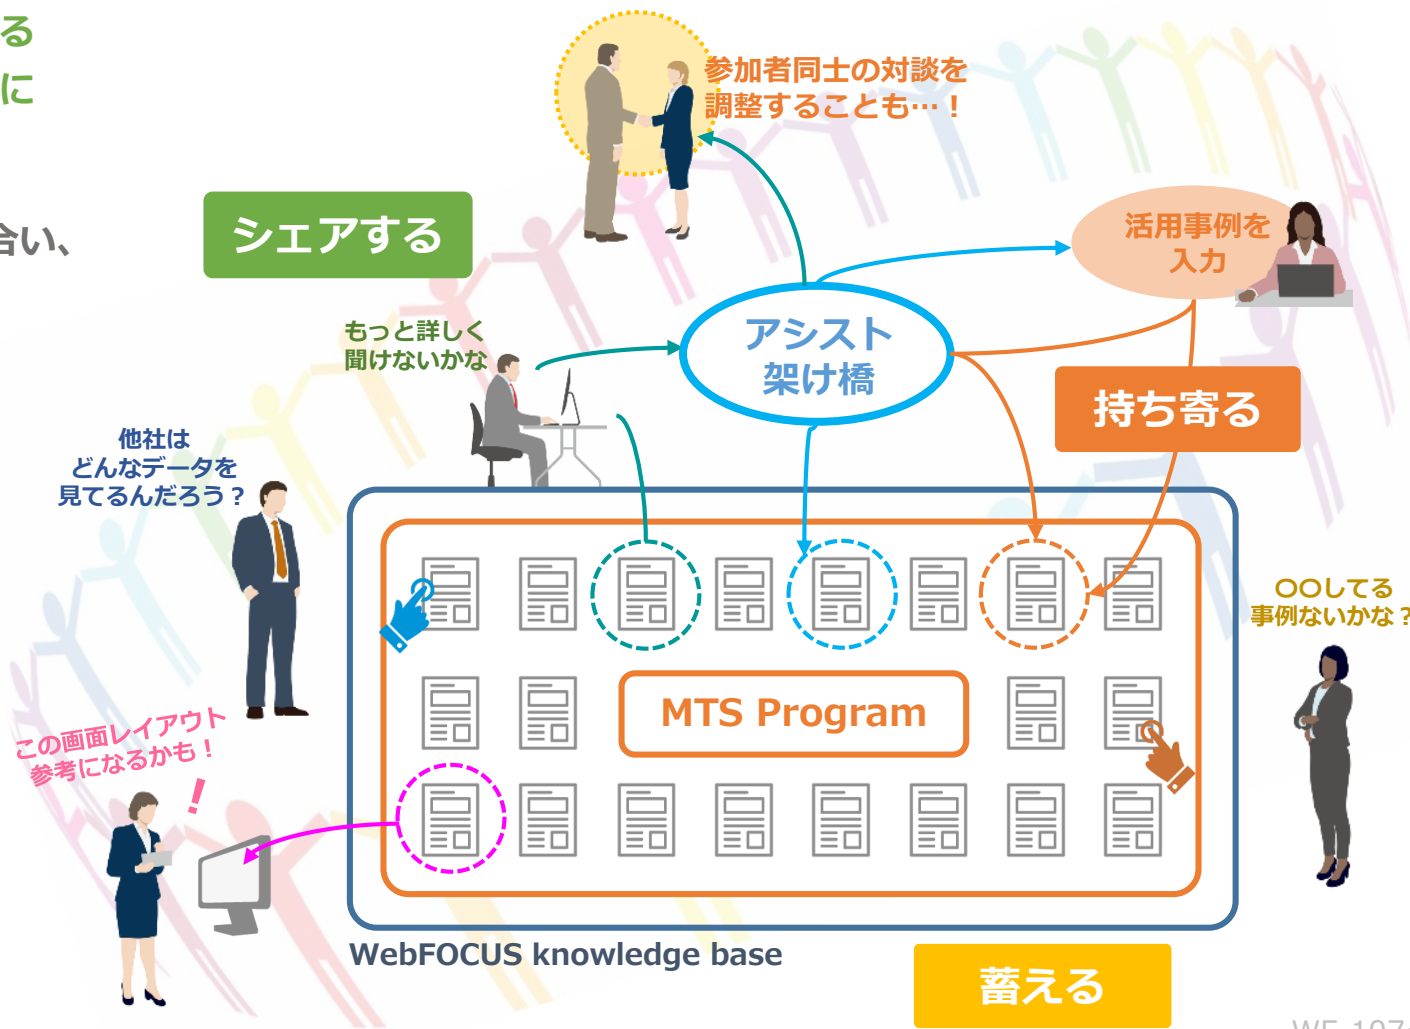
る
に
合い、

参加者同士の対談を
調整することも…！

シェアする

活用事例を
入力

もっと詳しく
聞けないかな

アシスト
架け橋

持ち寄る

他社は
どんなデータを
見てるんだろう？

〇〇してる
事例ないかな？

MTS Program

この画面レイアウト
参考になるかも！

WebFOCUS knowledge base

蓄える

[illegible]